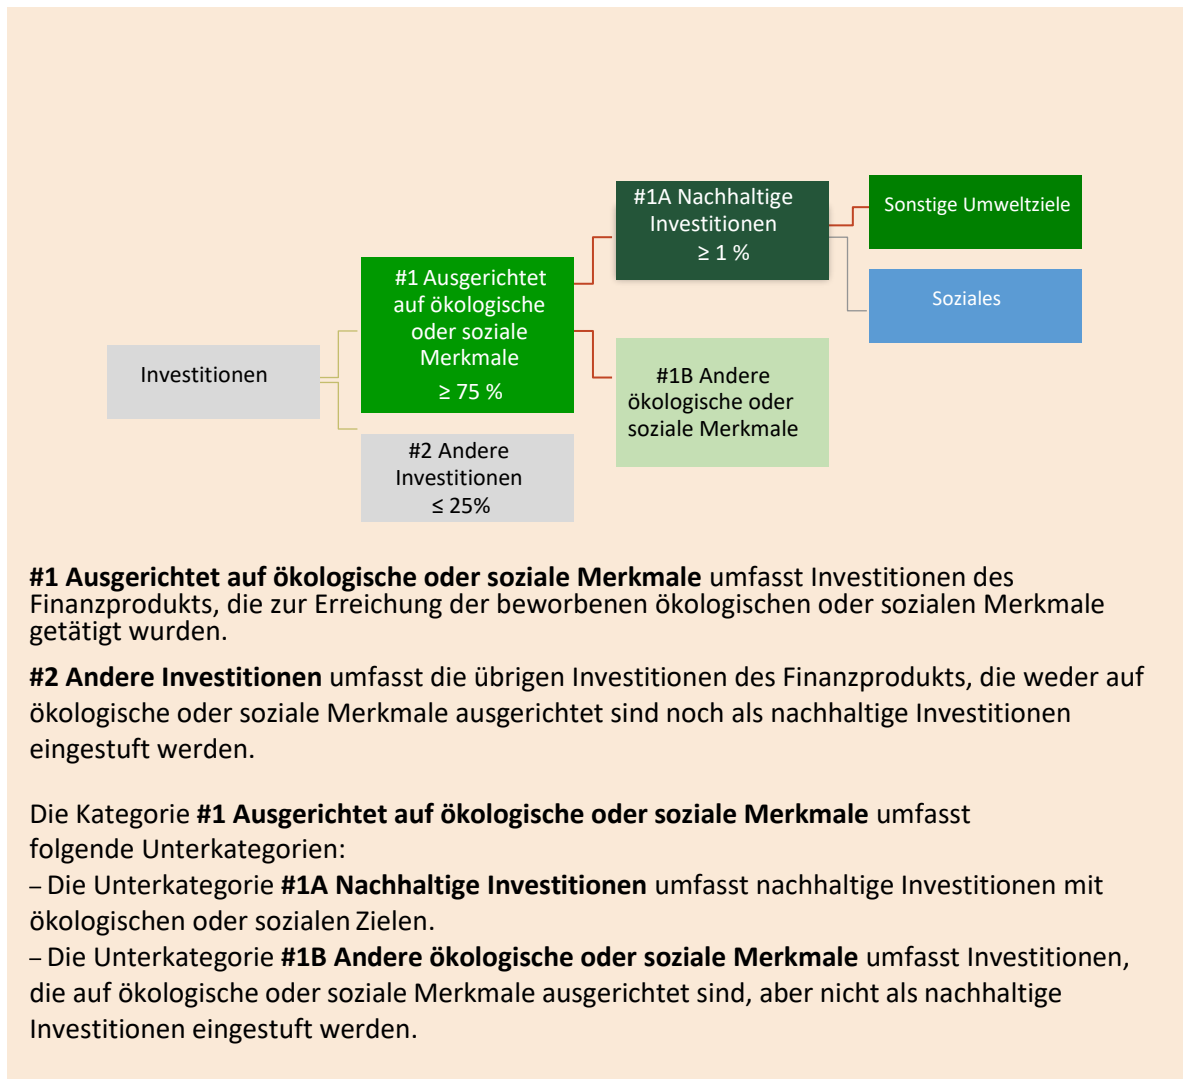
Investitionen

#1 Ausgerichtet auf ökologische oder soziale Merkmale
$\geq 75$ %

#2 Andere Investitionen
$\leq 25\%$

#1A Nachhaltige Investitionen
$\geq 1$ %

#1B Andere ökologische oder soziale Merkmale

Sonstige Umweltziele

Soziales

**#1 Ausgerichtet auf ökologische oder soziale Merkmale** umfasst Investitionen des Finanzprodukts, die zur Erreichung der beworbenen ökologischen oder sozialen Merkmale getätigt wurden.

**#2 Andere Investitionen** umfasst die übrigen Investitionen des Finanzprodukts, die weder auf ökologische oder soziale Merkmale ausgerichtet sind noch als nachhaltige Investitionen eingestuft werden.

Die Kategorie **#1 Ausgerichtet auf ökologische oder soziale Merkmale** umfasst folgende Unterkategorien:
– Die Unterkategorie **#1A Nachhaltige Investitionen** umfasst nachhaltige Investitionen mit ökologischen oder sozialen Zielen.
– Die Unterkategorie **#1B Andere ökologische oder soziale Merkmale** umfasst Investitionen, die auf ökologische oder soziale Merkmale ausgerichtet sind, aber nicht als nachhaltige Investitionen eingestuft werden.